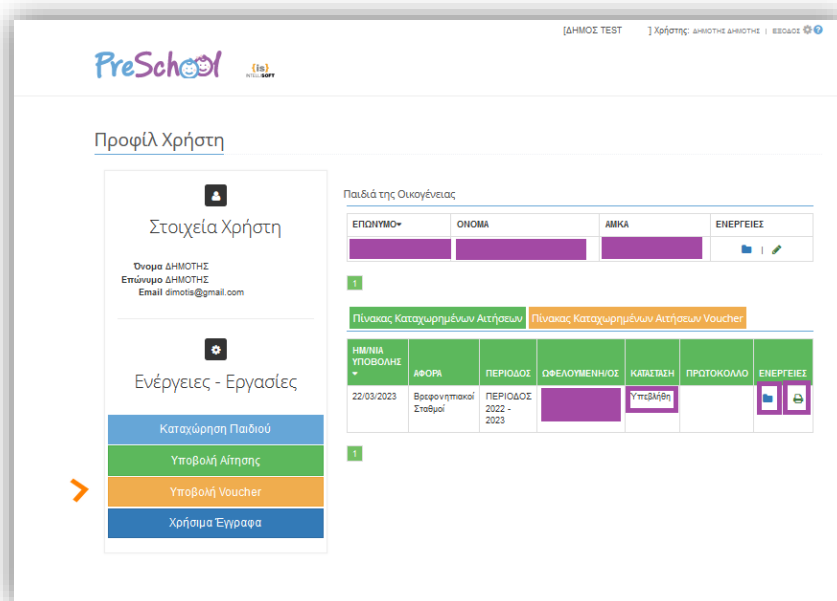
[ΔΗΜΟΣ TEST ] Χρήστης: ΔΗΜΟΤΗΣ ΔΗΜΟΤΗΣ | ΕΞΟΔΟΣ

PreSchool

{is} INTELLISOFT

Προφίλ Χρήστη

Στοιχεία Χρήστη

Όνομα ΔΗΜΟΤΗΣ
Επώνυμο ΔΗΜΟΤΗΣ
Email dimotis@gmail.com

Ενέργειες - Εργασίες

Καταχώρηση Παιδιού

Υποβολή Αίτησης

Υποβολή Voucher

Χρήσιμα Έγγραφα

Παιδιά της Οικογένειας

| ΕΠΩΝΥΜΟ | ΟΝΟΜΑ | ΑΜΚΑ | ΕΝΕΡΓΕΙΕΣ |
|---|---|---|---|
| | | | \| |

1

Πίνακας Καταχωρημένων Αιτήσεων | Πίνακας Καταχωρημένων Αιτήσεων Voucher

| ΗΜ/ΝΙΑ ΥΠΟΒΟΛΗΣ | ΑΦΟΡΑ | ΠΕΡΙΟΔΟΣ | ΩΦΕΛΟΥΜΕΝΗ/ΟΣ | ΚΑΤΑΣΤΑΣΗ | ΠΡΩΤΟΚΟΛΛΟ | ΕΝΕΡΓΕΙΕΣ |
|---|---|---|---|---|---|---|
| 22/03/2023 | Βρεφονηπιακοί Σταθμοί | ΠΕΡΙΟΔΟΣ 2022 - 2023 | | Υποβλήθη | | |

1